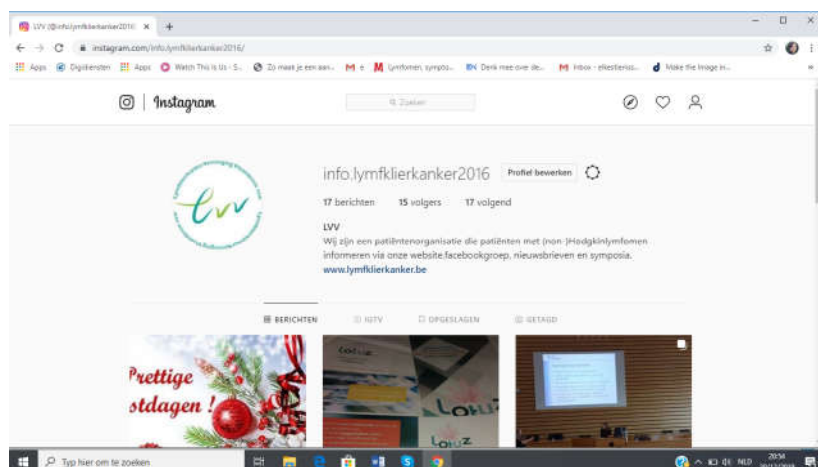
LVV (@info.lymfklierkanker2016) ×

instagram.com/info.lymfklierkanker2016/

Apps Digidiensten Apps Watch This Is Us - S... Zo maak je een aan... e Lymfomen, sympto... Denk mee over de... Inbox - elkeelien... Make the image in...

Instagram

Zoeken

info.lymfklierkanker2016 Profiel bewerken

17 berichten 15 volgers 17 volgend

LVV

Wij zijn een patiëntenorganisatie die patiënten met (non-)Hodgkinlymfomen informeren via onze website,facebookgroep, nieuwsbrieven en symposia.

www.lymfklierkanker.be

BERICHTEN IGTV OPGESLAGEN GETAGD

Prettige
stdagen !

Typ hier om te zoeken

NLD 20:34